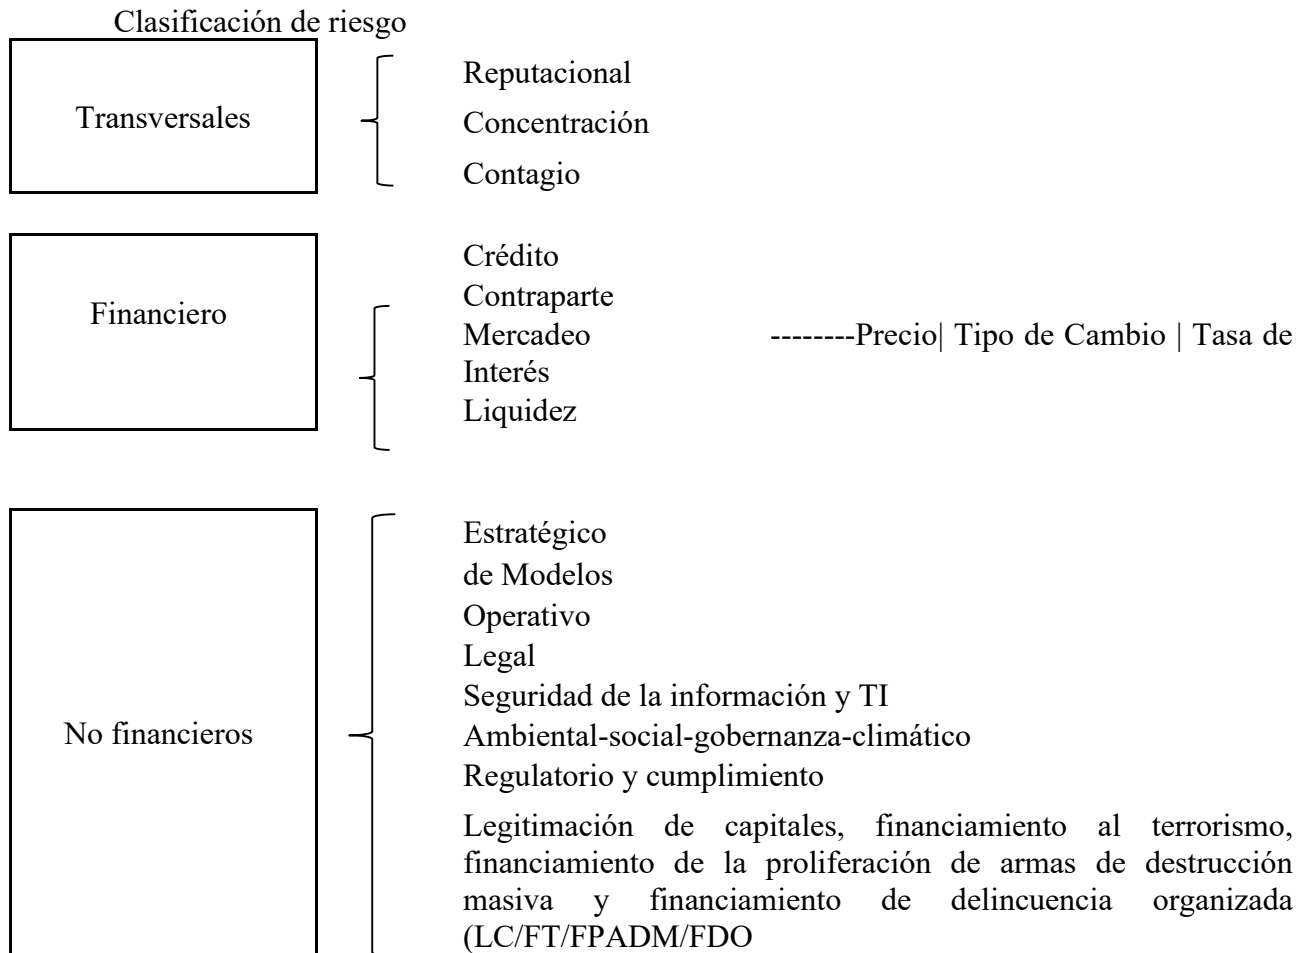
Clasificación de riesgo

Transversales

Reputacional
Concentración
Contagio

Financiero

Crédito
Contraparte
Mercadeo --------Precio| Tipo de Cambio | Tasa de Interés
Liquidez

No financieros

Estratégico
de Modelos
Operativo
Legal
Seguridad de la información y TI
Ambiental-social-gobernanza-climático
Regulatorio y cumplimiento
Legitimación de capitales, financiamiento al terrorismo, financiamiento de la proliferación de armas de destrucción masiva y financiamiento de delincuencia organizada (LC/FT/FPADM/FDO